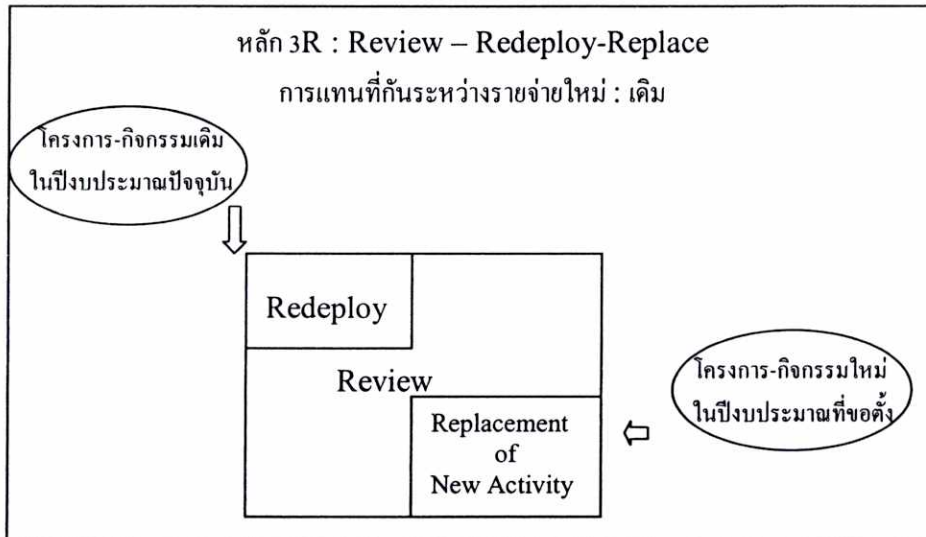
หลัก 3R : Review – Redeploy-Replace

การแทนที่กันระหว่างรายจ่ายใหม่ : เดิม

โครงการ-กิจกรรมเดิม ในปีงบประมาณปัจจุบัน

Redeploy

Review

Replacement of New Activity

โครงการ-กิจกรรมใหม่ ในปีงบประมาณที่ขอตั้ง